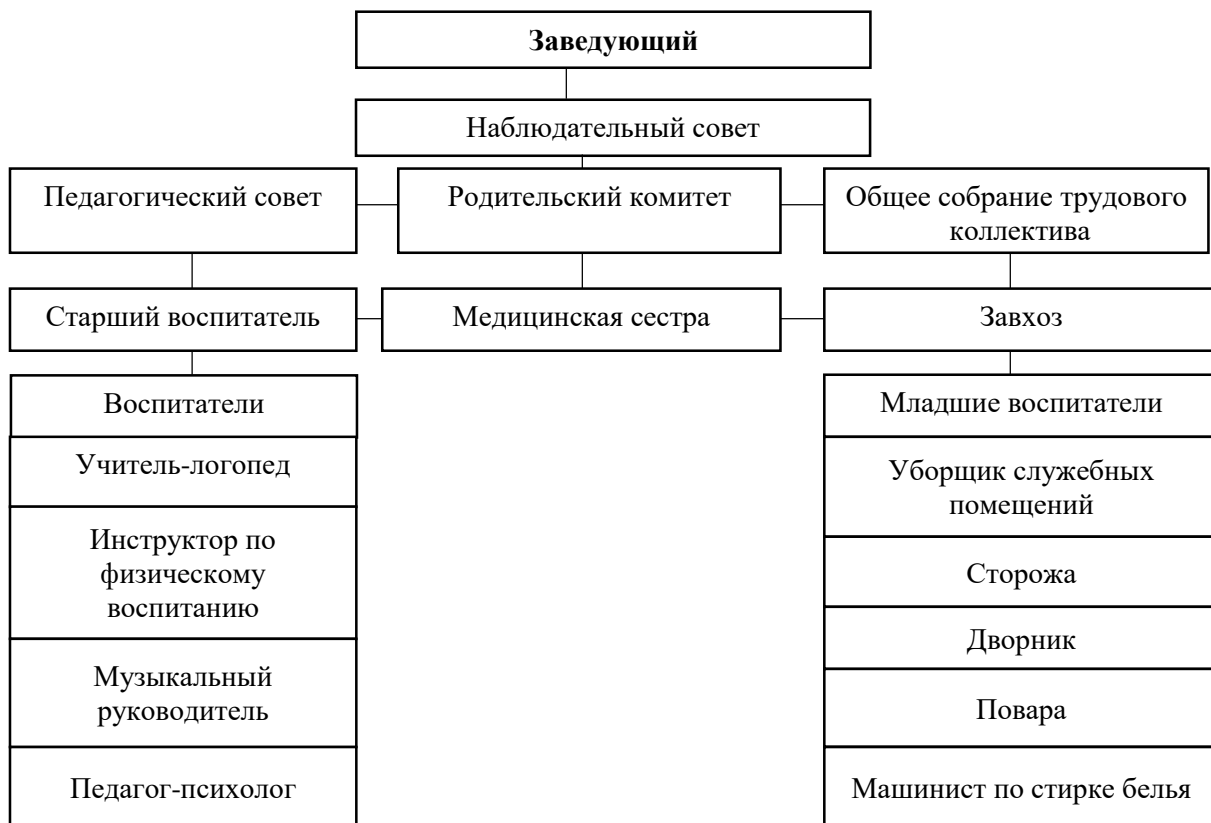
Заведующий

Наблюдательный совет

Педагогический совет

Родительский комитет

Общее собрание трудового коллектива

Старший воспитатель

Медицинская сестра

Завхоз

Воспитатели

Учитель-логопед

Инструктор по физическому воспитанию

Музыкальный руководитель

Педагог-психолог

Младшие воспитатели

Уборщик служебных помещений

Сторожа

Дворник

Повара

Машинист по стирке белья